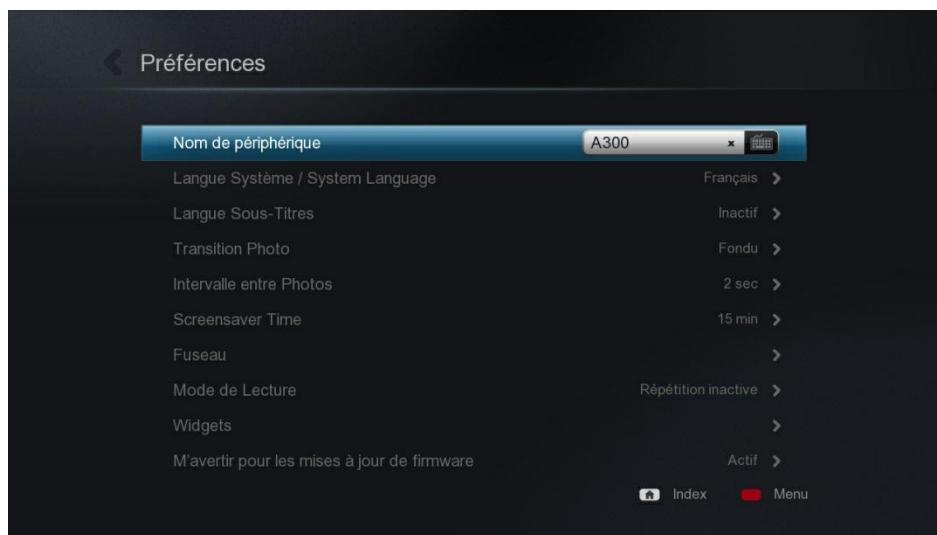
Préférences

| | |
|---|---|
| Nom de périphérique | A300 × |
| Langue Système / System Language | Français > |
| Langue Sous-Titres | Inactif > |
| Transition Photo | Fondu > |
| Intervalle entre Photos | 2 sec > |
| Screensaver Time | 15 min > |
| Fuseau | > |
| Mode de Lecture | Répétition inactive > |
| Widgets | > |
| M'avertir pour les mises à jour de firmware | Actif > |

Index Menu